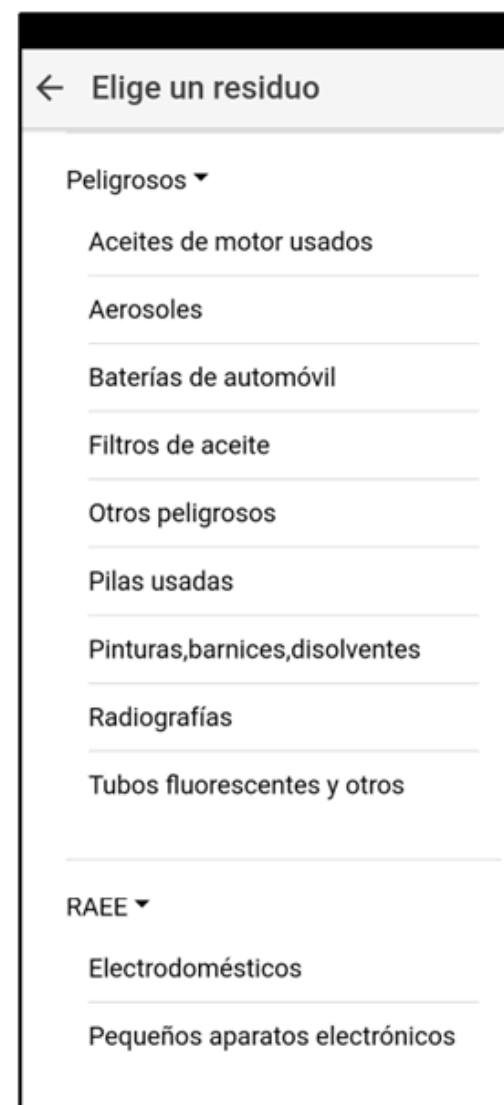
← Elige un residuo

Peligrosos ▾

Aceites de motor usados

Aerosoles

Baterías de automóvil

Filtros de aceite

Otros peligrosos

Pilas usadas

Pinturas,barnices,disolventes

Radiografías

Tubos fluorescentes y otros

RAEE ▾

Electrodomésticos

Pequeños aparatos electrónicos